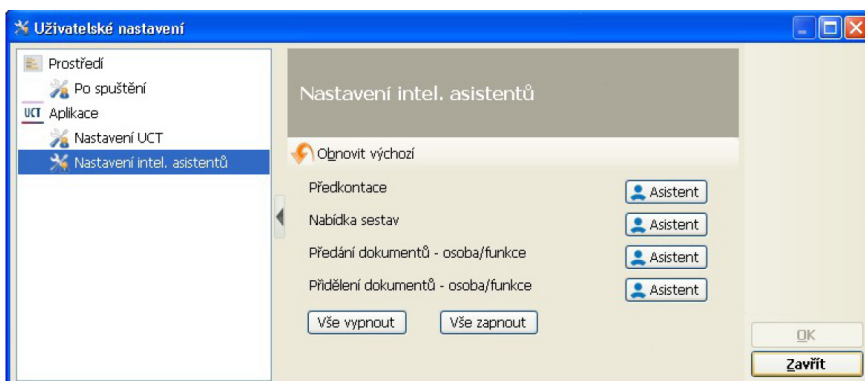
Uživatelské nastavení

Prostředí
Po spuštění
UCT Aplikace
Nastavení UCT
Nastavení intel. asistentů

Nastavení intel. asistentů

Obnovit výchozí

Předkontace
Asistent
Nabídka sestav
Asistent
Předání dokumentů - osoba/funkce
Asistent
Přidělení dokumentů - osoba/funkce
Asistent

Vše vypnout
Vše zapnout

OK
Zavřít